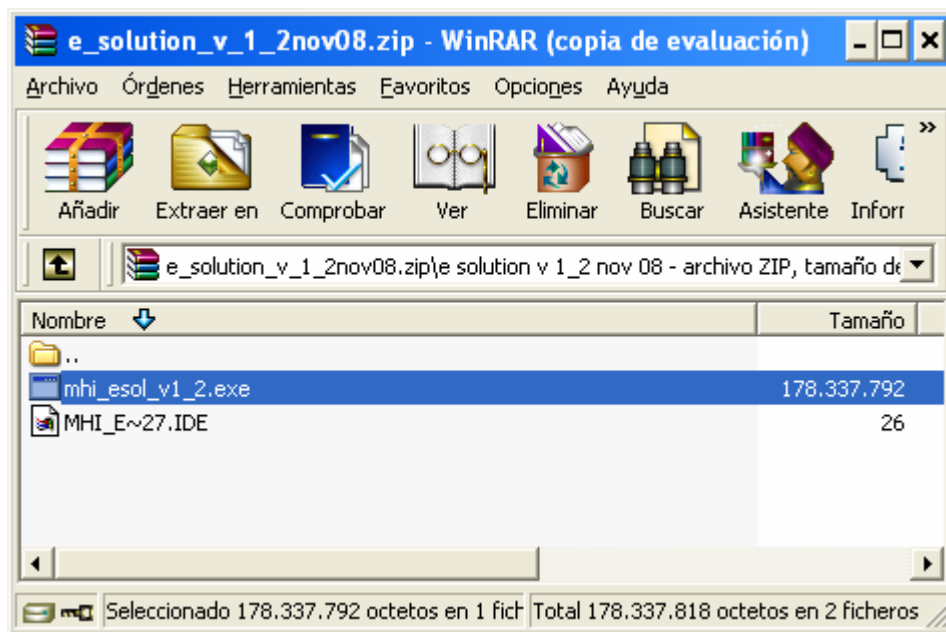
e_solution_v_1_2nov08.zip - WinRAR (copia de evaluación)

Archivo Órdenes Herramientas Favoritos Opciones Ayuda

Añadir Extraer en Comprobar Ver Eliminar Buscar Asistente Inforr

e_solution_v_1_2nov08.zip\e solution v 1_2 nov 08 - archivo ZIP, tamaño de

| Nombre | Tamaño |
|---|---|
| .. | |
| mhi_esol_v1_2.exe | 178.337.792 |
| MHI_E~27.IDE | 26 |

Seleccionado 178.337.792 octetos en 1 fich Total 178.337.818 octetos en 2 ficheros